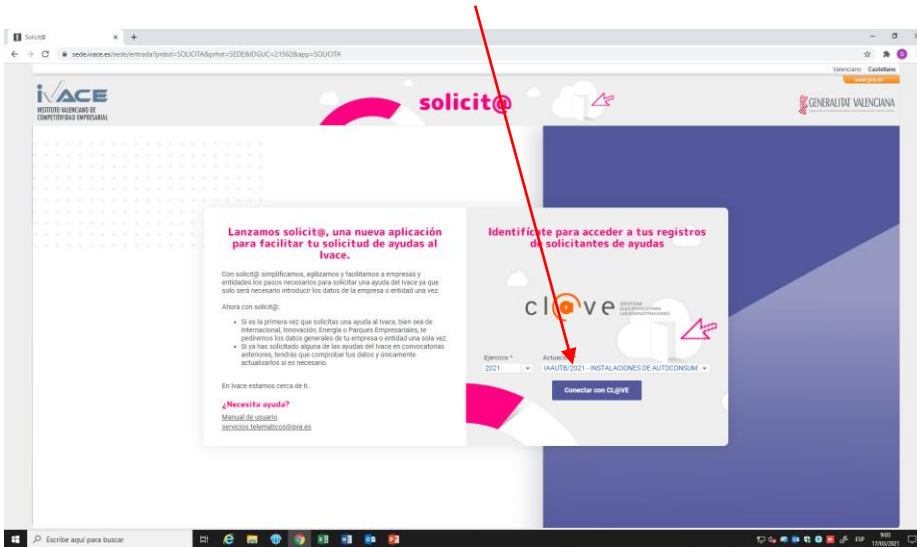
Solicit@ × +

sede.ivace.es/sede/entrada?prdsd=SOLICITA&prhst=SEDE&IDGUC=21562&app=SOLICITA

Valenciano Castellano

www.ivace.es

IVACE INSTITUTO VALENCIANO DE COMPETITIVIDAD EMPRESARIAL

solicit@

GENERALITAT VALENCIANA

Lanzamos solicit@, una nueva aplicación para facilitar tu solicitud de ayudas al Ivace.

Con solicit@ simplificamos, agilizamos y facilitamos a empresas y entidades los pasos necesarios para solicitar una ayuda del Ivace ya que solo será necesario introducir los datos de la empresa o entidad una vez.

Ahora con solicit@:

• Si es la primera vez que solicitas una ayuda al Ivace, bien sea de Internacional, Innovación, Energía o Parques Empresariales, te pediremos los datos generales de tu empresa o entidad una sola vez.
• Si ya has solicitado alguna de las ayudas del Ivace en convocatorias anteriores, tendrás que comprobar tus datos y únicamente actualizarlos si es necesario.

En Ivace estamos cerca de ti.

¿Necesita ayuda?

Manual de usuario
servicios.telematicos@gva.es

Identifícate para acceder a tus registros de solicitantes de ayudas

cl@ve IDENTIDAD ELECTRÓNICA PARA LAS ADMINISTRACIONES

Ejercicio *
2021

Actuación
IAAUTB/2021 - INSTALACIONES DE AUTOCONSUM

Conectar con CL@VE

Escribe aquí para buscar

ESP 9:03 17/03/2021